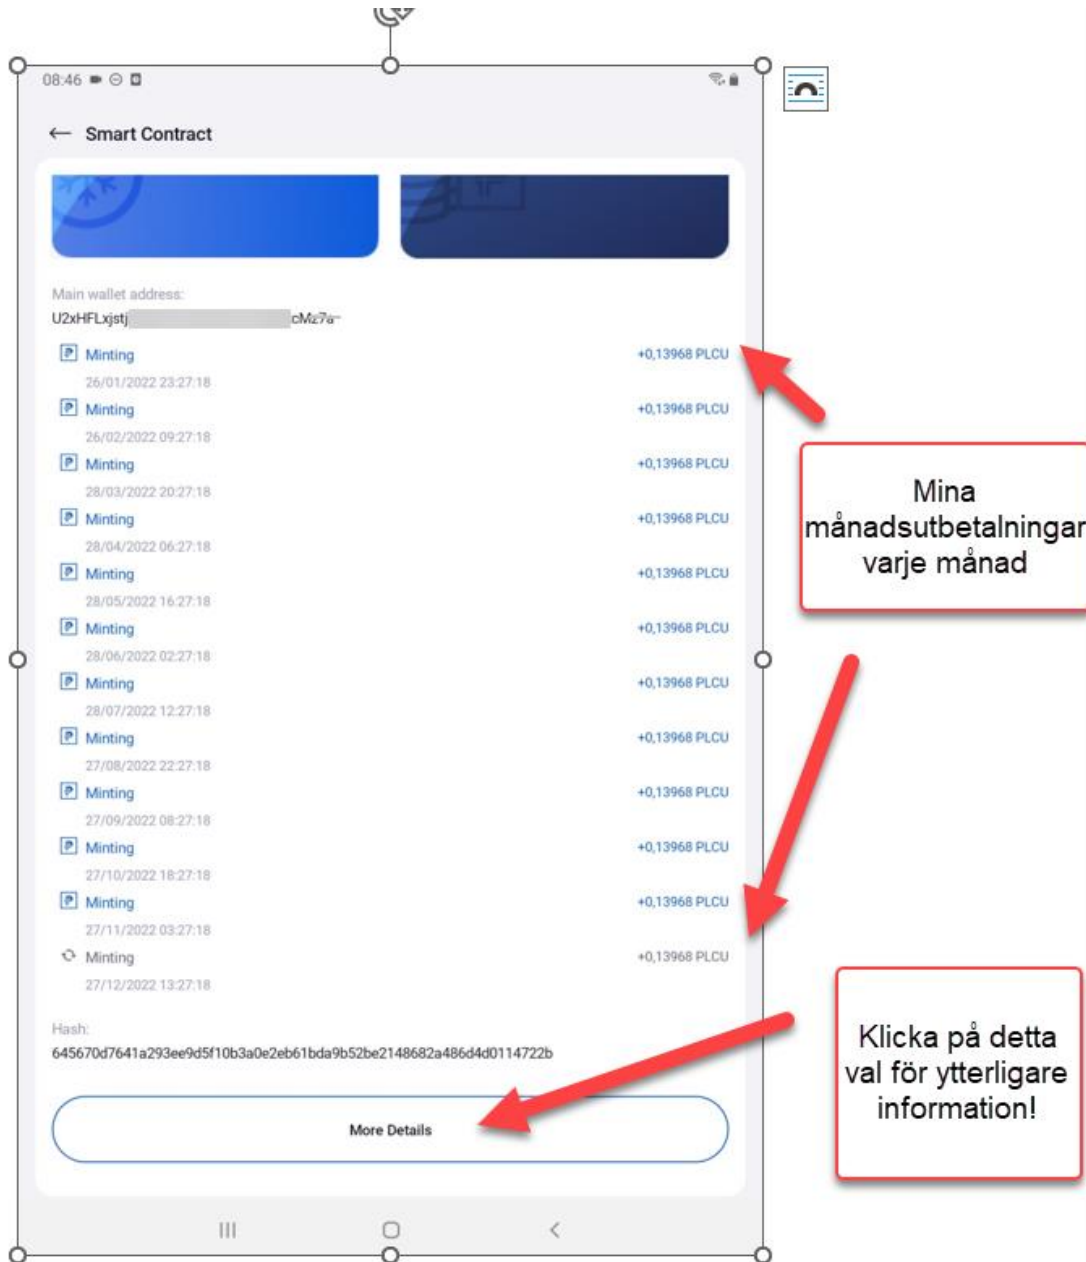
08:46

← Smart Contract

Main wallet address:
U2xHFLxjstj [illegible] cMz7a-

Minting +0,13968 PLCU
26/01/2022 23:27:18

Minting +0,13968 PLCU
26/02/2022 09:27:18

Minting +0,13968 PLCU
28/03/2022 20:27:18

Minting +0,13968 PLCU
28/04/2022 06:27:18

Minting +0,13968 PLCU
28/05/2022 16:27:18

Minting +0,13968 PLCU
28/06/2022 02:27:18

Minting +0,13968 PLCU
28/07/2022 12:27:18

Minting +0,13968 PLCU
27/08/2022 22:27:18

Minting +0,13968 PLCU
27/09/2022 08:27:18

Minting +0,13968 PLCU
27/10/2022 18:27:18

Minting +0,13968 PLCU
27/11/2022 03:27:18

Minting +0,13968 PLCU
27/12/2022 13:27:18

Hash:
645670d7641a293ee9d5f10b3a0e2eb61bda9b52be2148682a486d4d0114722b

More Details

Mina månadsutbetalningar varje månad

Klicka på detta val för ytterligare information!